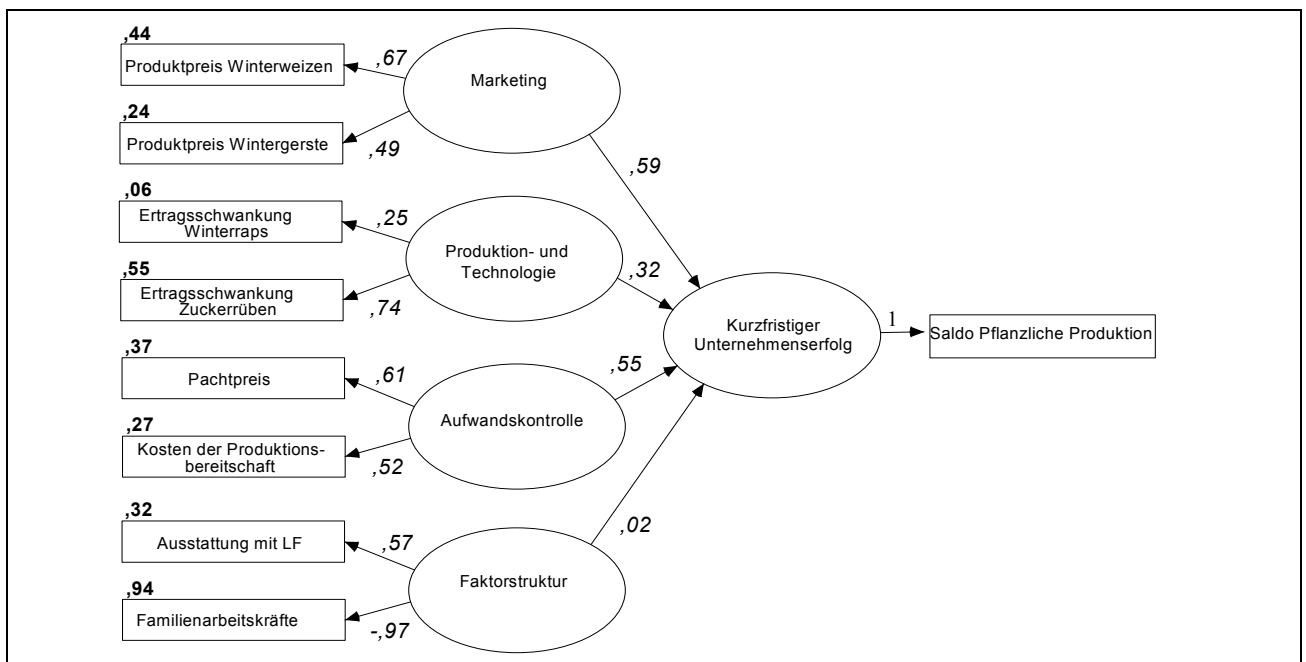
,44
Produktpreis Winterweizen
,67
Marketing
,24
Produktpreis Wintergerste
,49
,59
,06
Ertragsschwankung Winterraps
,25
Produktion- und Technologie
,32
,55
Ertragsschwankung Zuckerrüben
,74
Kurzfristiger Unternehmenserfolg
1
Saldo Pflanzliche Produktion
,37
Pachtpreis
,61
,55
Aufwandskontrolle
,27
Kosten der Produktionsbereitschaft
,52
,02
,32
Ausstattung mit LF
,57
Faktorstruktur
,94
Familienarbeitskräfte
-,97